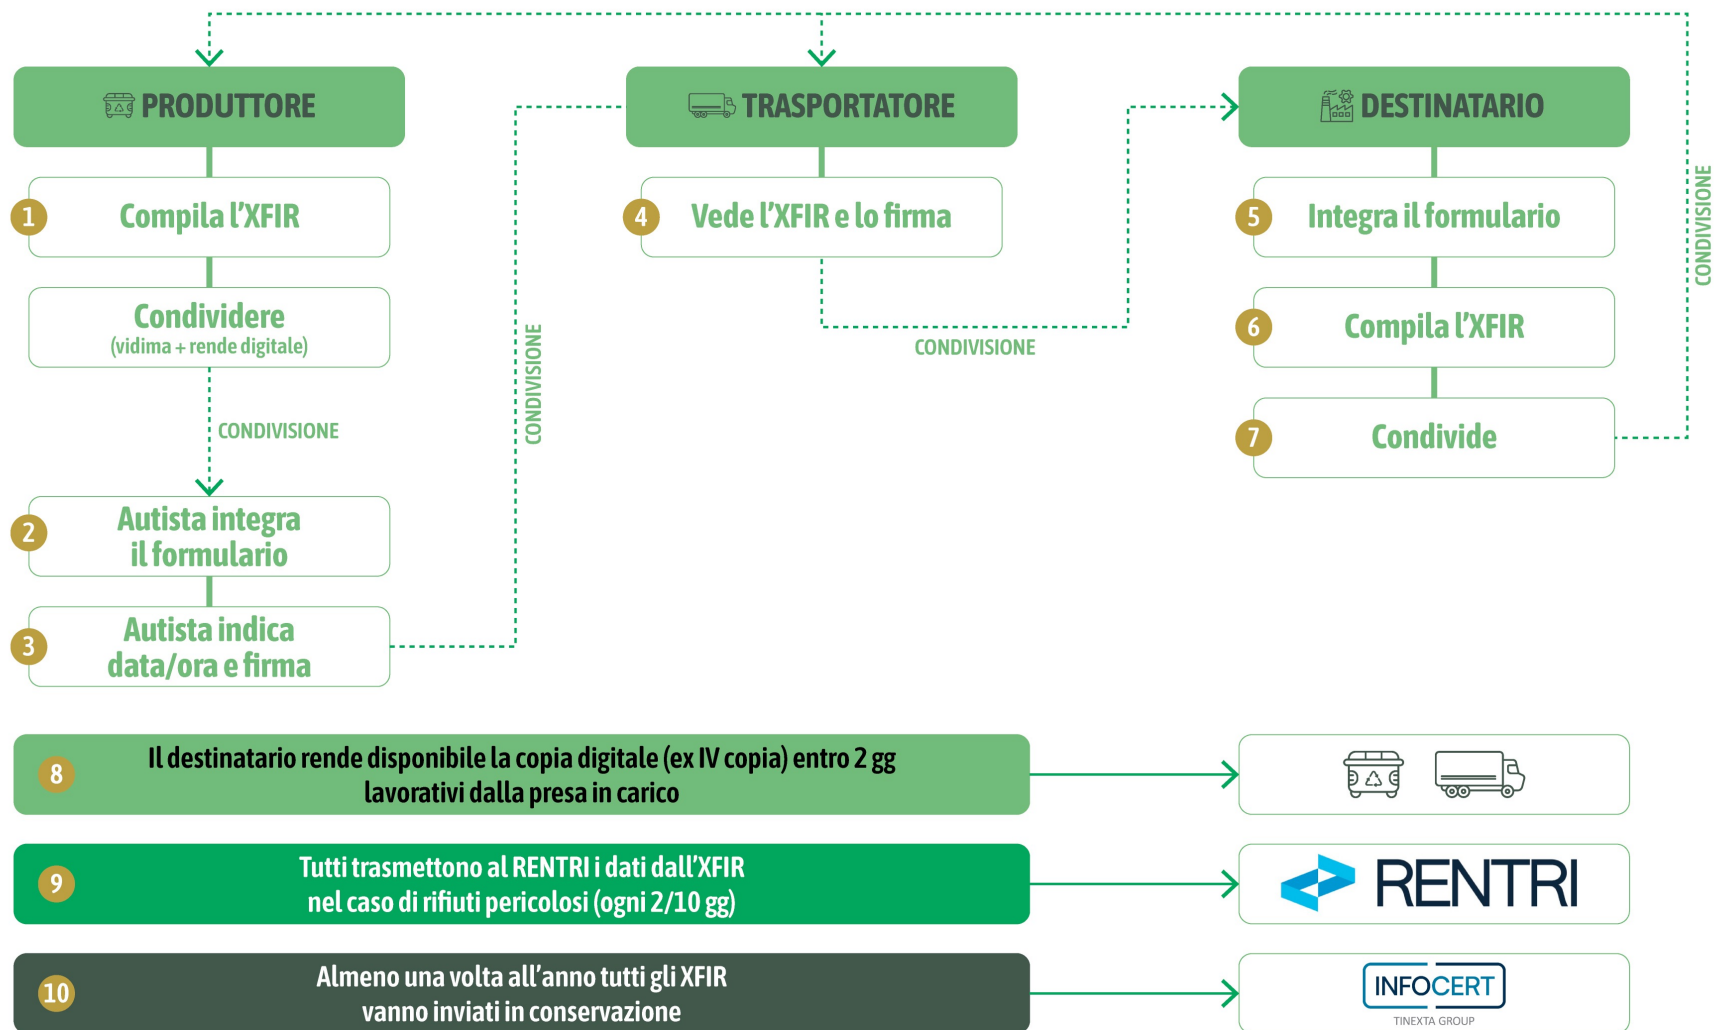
PRODUTTORE

1 Compila l'XFIR

Condividere
(vidima + rende digitale)

CONDIVISIONE

2 Autista integra il formulario

3 Autista indica data/ora e firma

CONDIVISIONE

TRASPORTATORE

4 Vede l'XFIR e lo firma

CONDIVISIONE

DESTINATARIO

5 Integra il formulario

6 Compila l'XFIR

7 Condivide

CONDIVISIONE

8 Il destinatario rende disponibile la copia digitale (ex IV copia) entro 2 gg lavorativi dalla presa in carico

9 Tutti trasmettono al RENTRI i dati dall'XFIR nel caso di rifiuti pericolosi (ogni 2/10 gg)

RENTRI

10 Almeno una volta all'anno tutti gli XFIR vanno inviati in conservazione

INFOCERT
TINEXTA GROUP